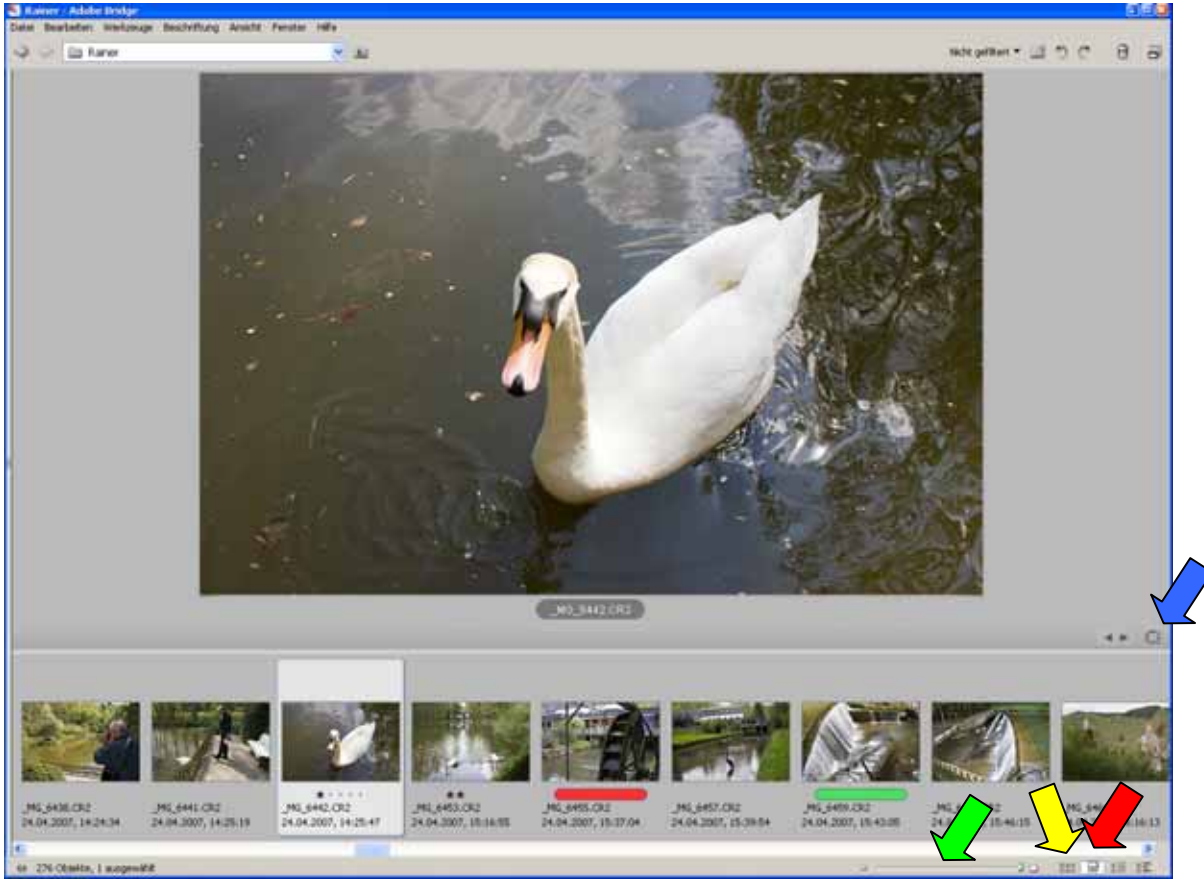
Rainer - Adobe Bridge

Datei Bearbeiten Werkzeuge Beschriftung Ansicht Fenster Hilfe

Rainer

Nicht gefiltert

_MG_6442.CR2

_MG_6438.CR2
24.04.2007, 14:24:34

_MG_6441.CR2
24.04.2007, 14:25:19

_MG_6442.CR2
24.04.2007, 14:25:47

_MG_6453.CR2
24.04.2007, 15:16:55

_MG_6455.CR2
24.04.2007, 15:37:04

_MG_6457.CR2
24.04.2007, 15:39:54

_MG_6459.CR2
24.04.2007, 15:43:05

_MG_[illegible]2
24.04.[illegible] 15:46:15

_MG_64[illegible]
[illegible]16:13

276 Objekte, 1 ausgewählt